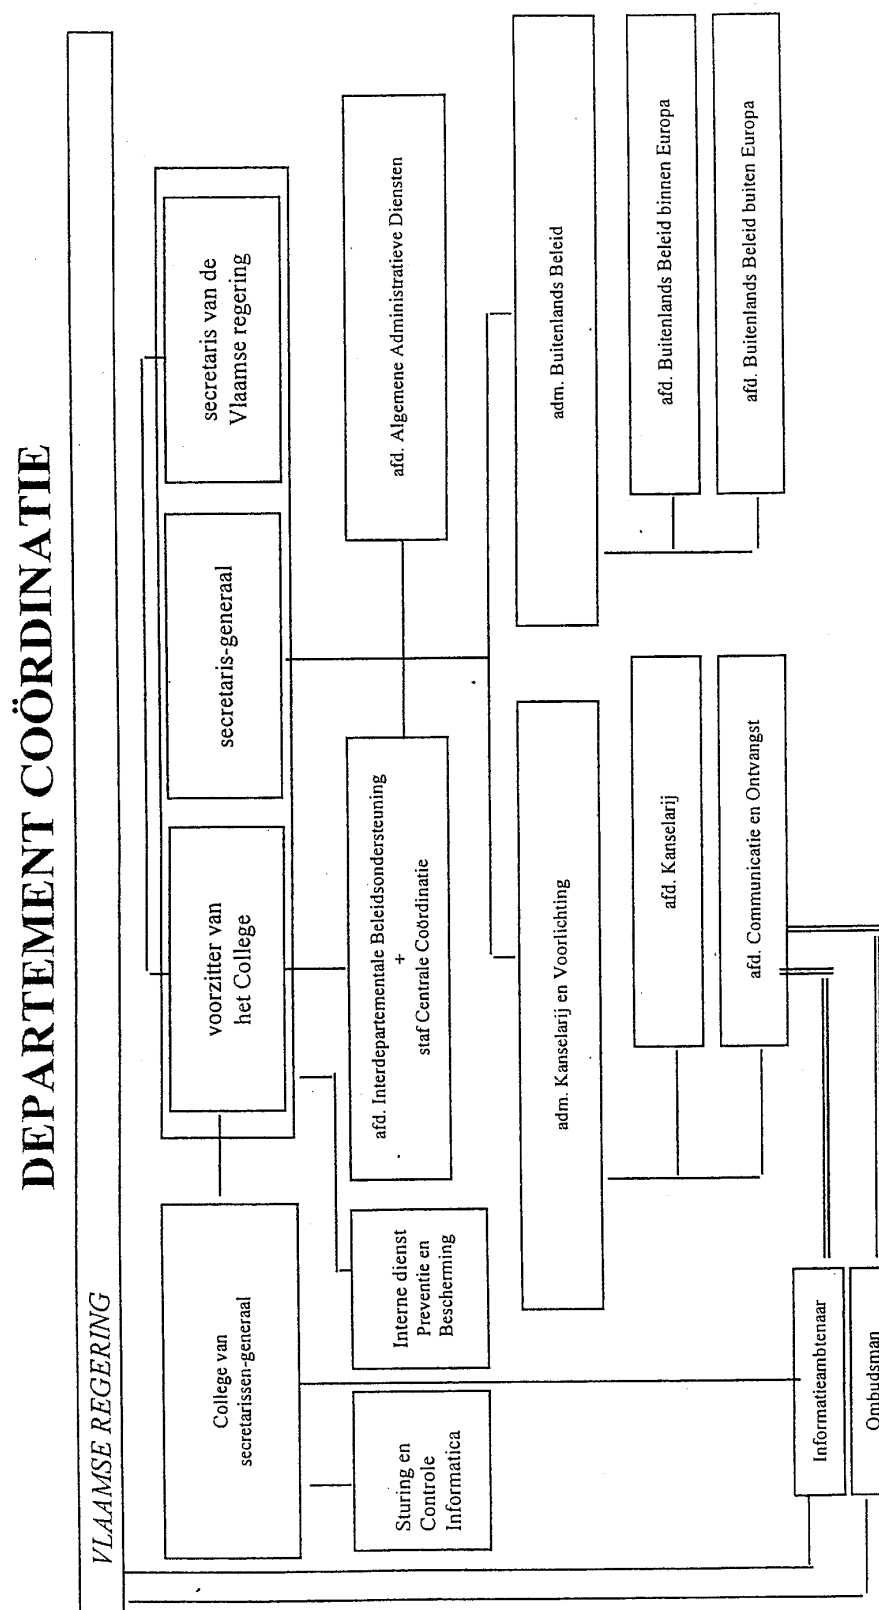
DEPARTEMENT COÖRDINATIE

VLAAMSE REGERING

College van secretarissen-generaal

Sturing en Controle Informatica

Interne dienst Preventie en Bescherming

voorzitter van het College

secretaris-generaal

secretaris van de Vlaamse regering

afd. Interdepartementale Beleidsondersteuning + staf Centrale Coördinatie

afd. Algemene Administratieve Diensten

adm. Kanselarij en Voorlichting

afd. Kanselarij

afd. Communicatie en Ontvangst

adm. Buitenlands Beleid

afd. Buitenlands Beleid binnen Europa

afd. Buitenlands Beleid buiten Europa

Informatieambtenaar

Ombudsman